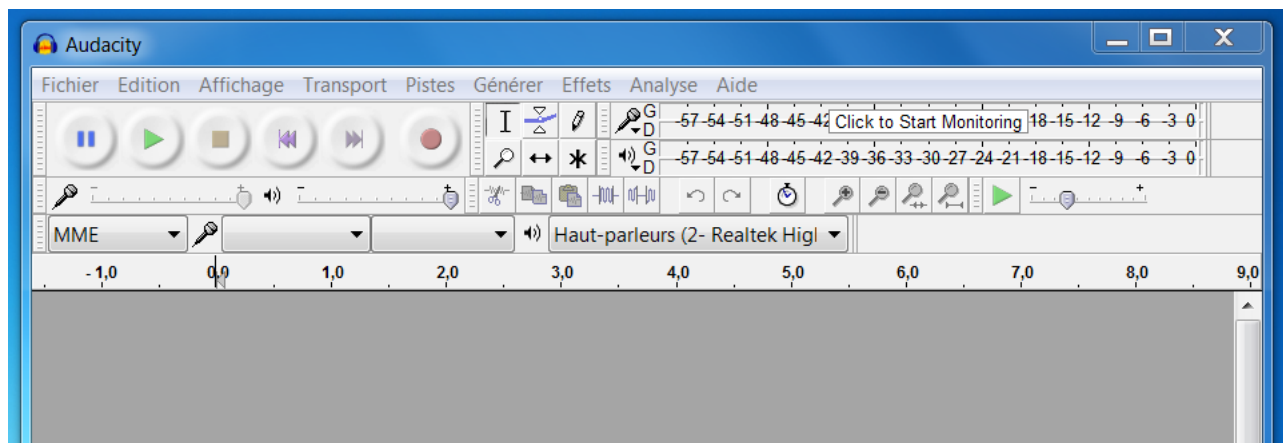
Audacity

Fichier Edition Affichage Transport Pistes Générer Effets Analyse Aide

G D -57 -54 -51 -48 -45 -42 Click to Start Monitoring 18 -15 -12 -9 -6 -3 0

G D -57 -54 -51 -48 -45 -42 -39 -36 -33 -30 -27 -24 -21 -18 -15 -12 -9 -6 -3 0

MME

Haut-parleurs (2- Realtek Higl

- 1,0 0,0 1,0 2,0 3,0 4,0 5,0 6,0 7,0 8,0 9,0